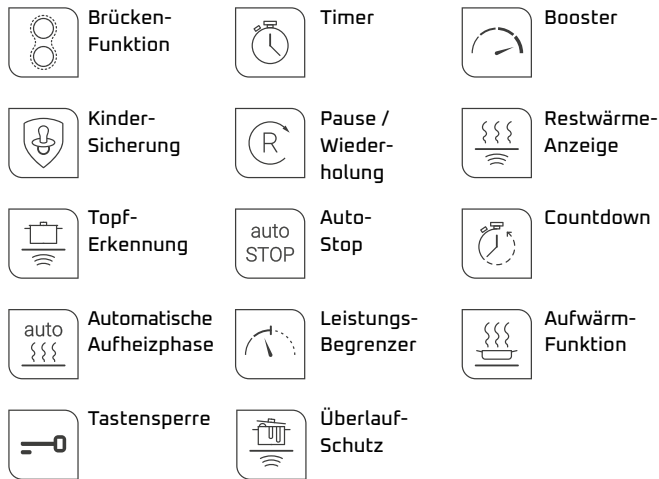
Brücken-Funktion

Timer

Booster

Kinder-Sicherung

R

Pause / Wiederholung

Restwärme-Anzeige

Topf-Erkennung

auto STOP

Auto-Stop

Countdown

auto

Automatische Aufheizphase

Leistungs-Begrenzer

Aufwärm-Funktion

Tastensperre

Überlauf-Schutz